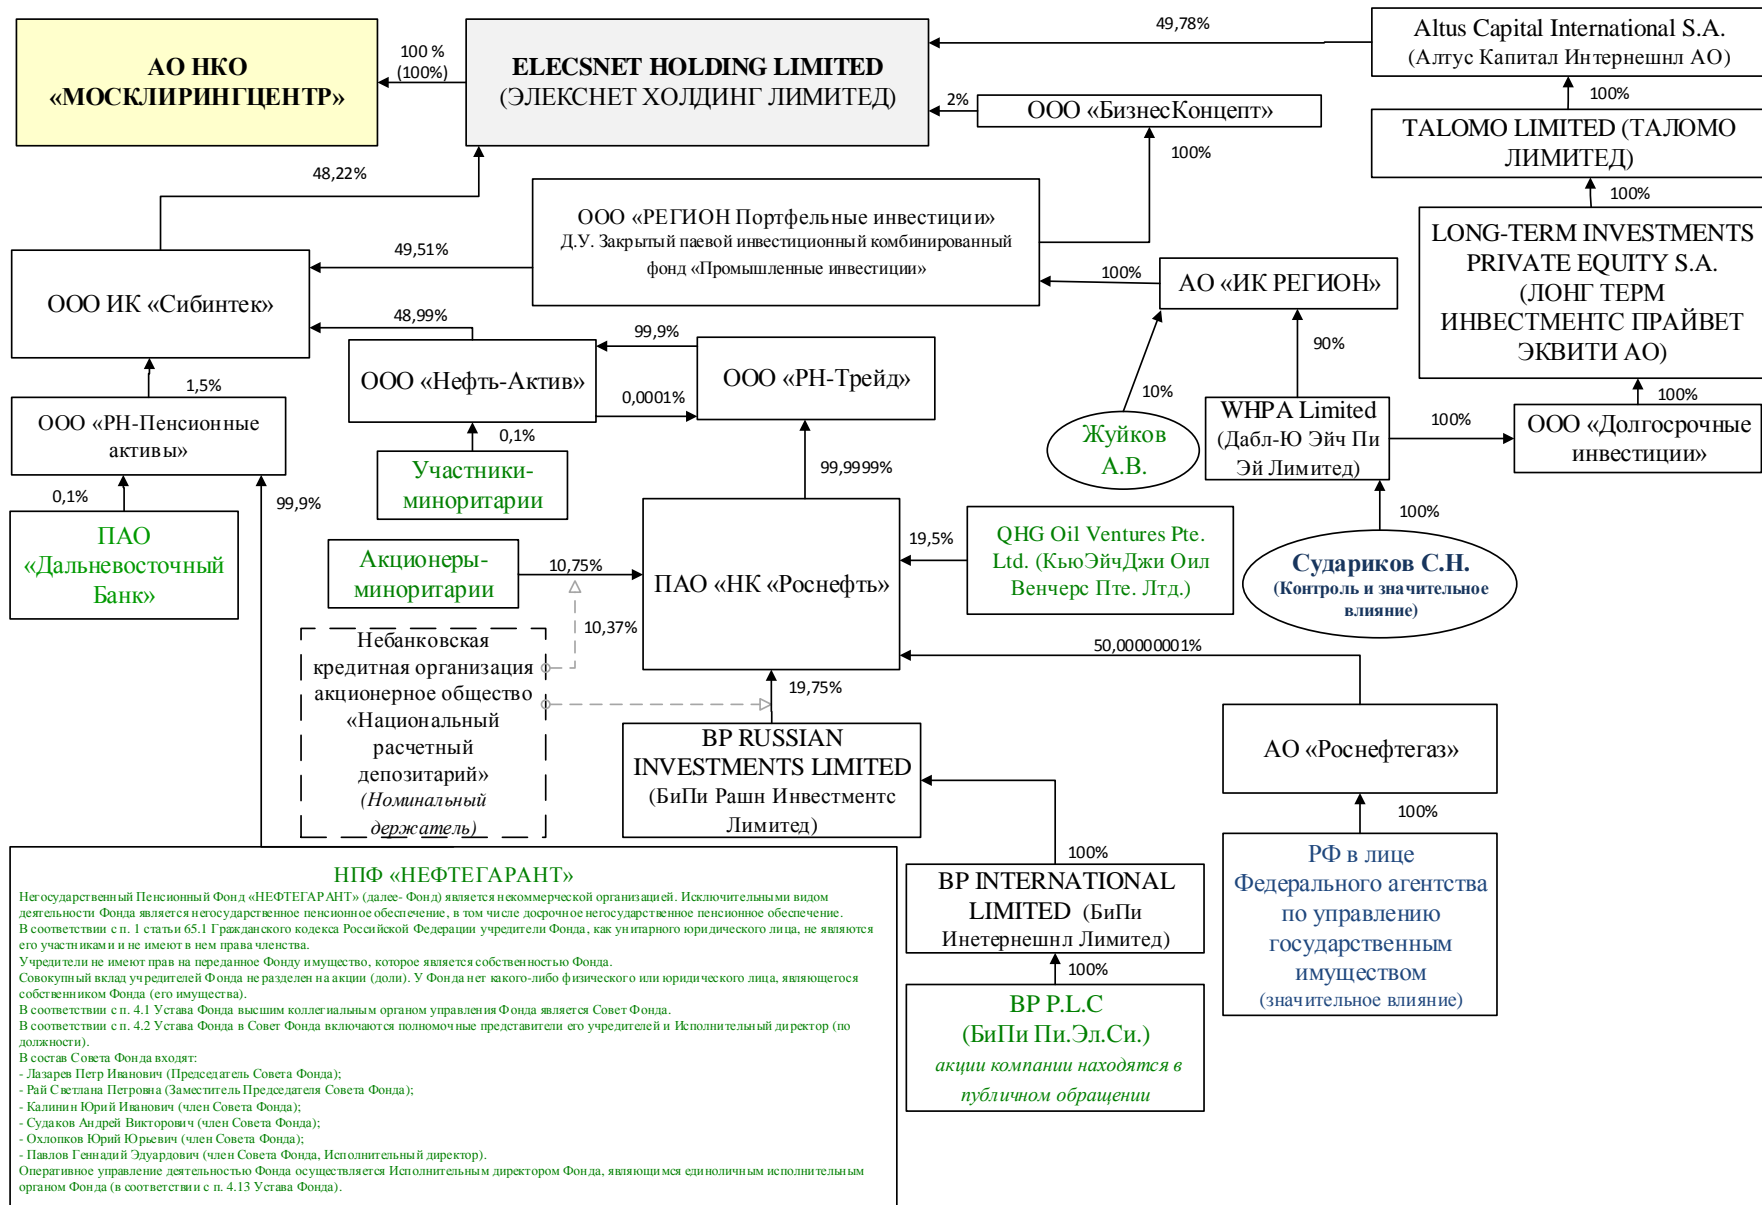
АО НКО «МОСКЛИРИНГЦЕНТР»

100 % (100%)

ELECSNET HOLDING LIMITED (ЭЛЕКСНЕТ ХОЛДИНГ ЛИМИТЕД)

49,78%

Altus Capital International S.A. (Алтус Капитал Интернешнл АО)

2%

ООО «БизнесКонцепт»

100%

TALOMO LIMITED (ТАЛОМО ЛИМИТЕД)

100%

48,22%

100%

ООО «РЕГИОН Портфельные инвестиции» Д.У. Закрытый паевой инвестиционный комбинированный фонд «Промышленные инвестиции»

LONG-TERM INVESTMENTS PRIVATE EQUITY S.A. (ЛОНГ ТЕРМ ИНВЕСТМЕНТС ПРАЙВЕТ ЭКВИТИ АО)

49,51%

100%

АО «ИК РЕГИОН»

ООО ИК «Сибинтек»

48,99%

99,9%

90%

ООО «Нефть-Актив»

ООО «РН-Трейд»

1,5%

0,0001%

10%

100%

ООО «РН-Пенсионные активы»

0,1%

Жуйков А.В.

WHPA Limited (Дабл-Ю Эйч Пи Эй Лимитед)

100%

ООО «Долгосрочные инвестиции»

0,1%

Участники-миноритарии

99,9999%

99,9%

ПАО «Дальневосточный Банк»

100%

19,5%

QHG Oil Ventures Pte. Ltd. (КьюЭйчДжи Оил Венчерс Пте. Лтд.)

Акционеры-миноритарии

10,75%

ПАО «НК «Роснефть»

Судариков С.Н. (Контроль и значительное влияние)

10,37%

Небанковская кредитная организация акционерное общество «Национальный расчетный депозитарий» (Номинальный держатель)

50,00000001%

19,75%

BP RUSSIAN INVESTMENTS LIMITED (БиПи Рашн Инвестментс Лимитед)

АО «Роснефтегаз»

100%

100%

НПФ «НЕФТЕГАРАНТ»
Негосударственный Пенсионный Фонд «НЕФТЕГАРАНТ» (далее- Фонд) является некоммерческой организацией. Исключительными видом деятельности Фонда является негосударственное пенсионное обеспечение, в том числе досрочное негосударственное пенсионное обеспечение.
В соответствии с п. 1 статьи 65.1 Гражданского кодекса Российской Федерации учредители Фонда, как унитарного юридического лица, не являются его участниками и не имеют в нем права членства.
Учредители не имеют прав на переданное Фонду имущество, которое является собственностью Фонда.
Совокупный вклад учредителей Фонда не разделен на акции (доли). У Фонда нет какого-либо физического или юридического лица, являющегося собственником Фонда (его имущества).
В соответствии с п. 4.1 Устава Фонда высшим коллегиальным органом управления Фонда является Совет Фонда.
В соответствии с п. 4.2 Устава Фонда в Совет Фонда включаются полномочные представители его учредителей и Исполнительный директор (по должности).
В состав Совета Фонда входят:
- Лазарев Петр Иванович (Председатель Совета Фонда);
- Рай Светлана Петровна (Заместитель Председателя Совета Фонда);
- Калинин Юрий Иванович (член Совета Фонда);
- Судаков Андрей Викторович (член Совета Фонда);
- Охлопков Юрий Юрьевич (член Совета Фонда);
- Павлов Геннадий Эдуардович (член Совета Фонда, Исполнительный директор).
Оперативное управление деятельностью Фонда осуществляется Исполнительным директором Фонда, являющимся единоличным исполнительным органом Фонда (в соответствии с п. 4.13 Устава Фонда).

BP INTERNATIONAL LIMITED (БиПи Инетернешнл Лимитед)

РФ в лице Федерального агентства по управлению государственным имуществом (значительное влияние)

100%

BP P.L.C (БиПи Пи.Эл.Си.) акции компании находятся в публичном обращении